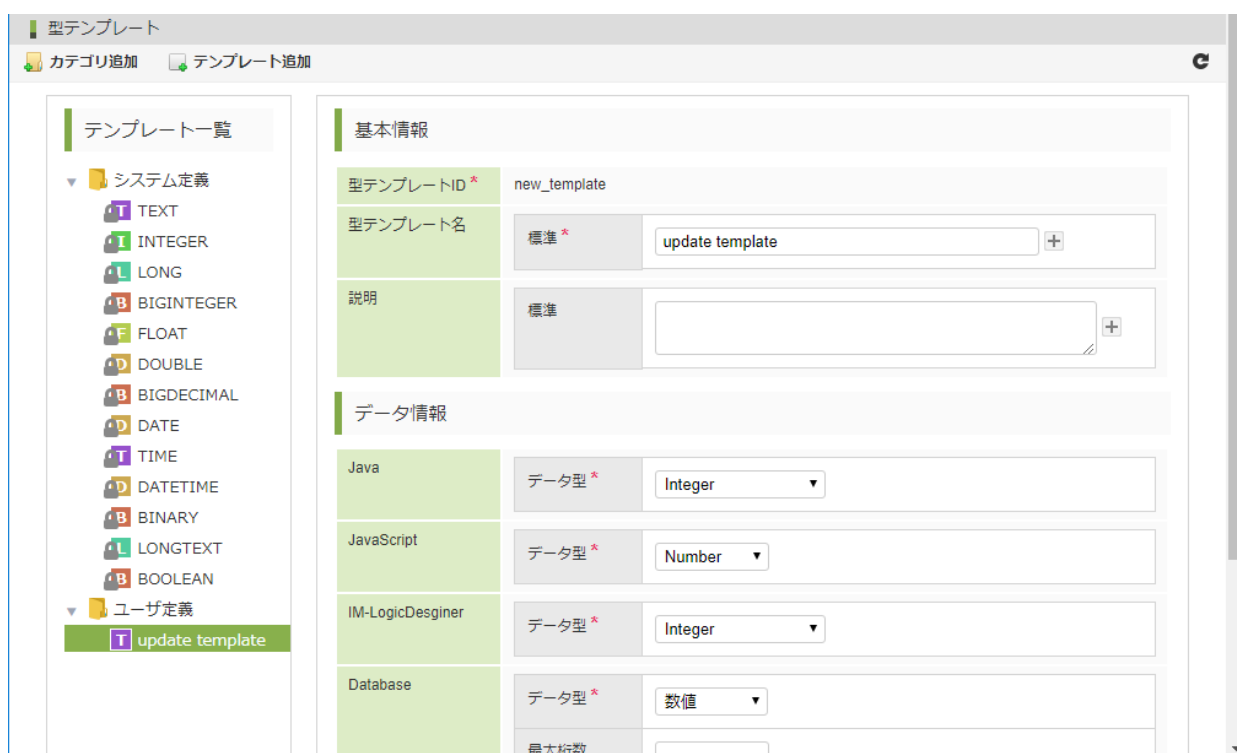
型テンプレート

カテゴリ追加 テンプレート追加

テンプレート一覧

システム定義
T TEXT
I INTEGER
L LONG
B BIGINTEGER
F FLOAT
D DOUBLE
B BIGDECIMAL
D DATE
T TIME
D DATETIME
B BINARY
L LONGTEXT
B BOOLEAN
ユーザ定義
T update template

基本情報

| | | |
|---|---|---|
| 型テンプレートID * | new_template | |
| 型テンプレート名 | 標準 * | update template |
| 説明 | 標準 | |

データ情報

| | | |
|---|---|---|
| Java | データ型 * | Integer |
| JavaScript | データ型 * | Number |
| IM-LogicDesginer | データ型 * | Integer |
| Database | データ型 * | 数値 |
| | 最大桁数 | |